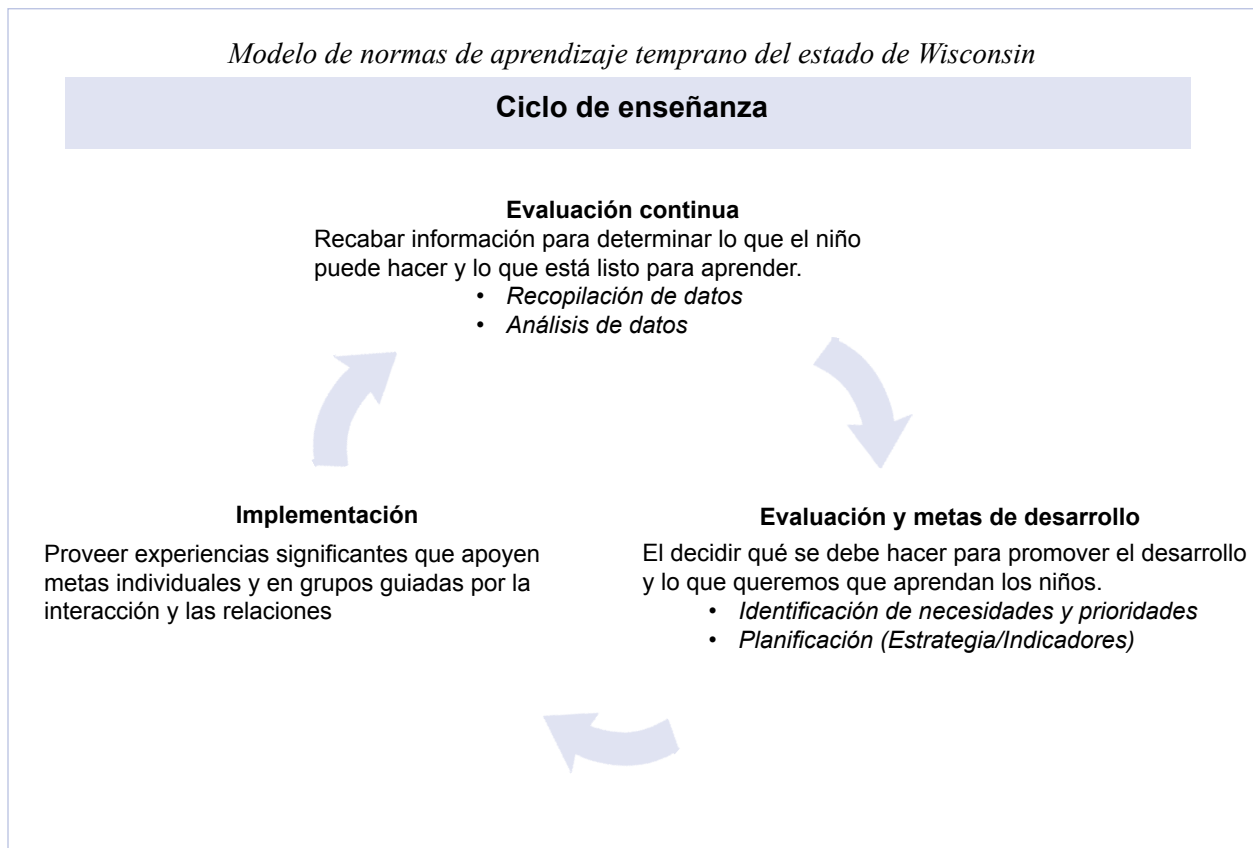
*Modelo de normas de aprendizaje temprano del estado de Wisconsin*

**Ciclo de enseñanza**

**Evaluación continua**
Recabar información para determinar lo que el niño puede hacer y lo que está listo para aprender.
- *Recopilación de datos*
- *Análisis de datos*

**Evaluación y metas de desarrollo**
El decidir qué se debe hacer para promover el desarrollo y lo que queremos que aprendan los niños.
- *Identificación de necesidades y prioridades*
- *Planificación (Estrategia/Indicadores)*

**Implementación**
Proveer experiencias significantes que apoyen metas individuales y en grupos guiadas por la interacción y las relaciones